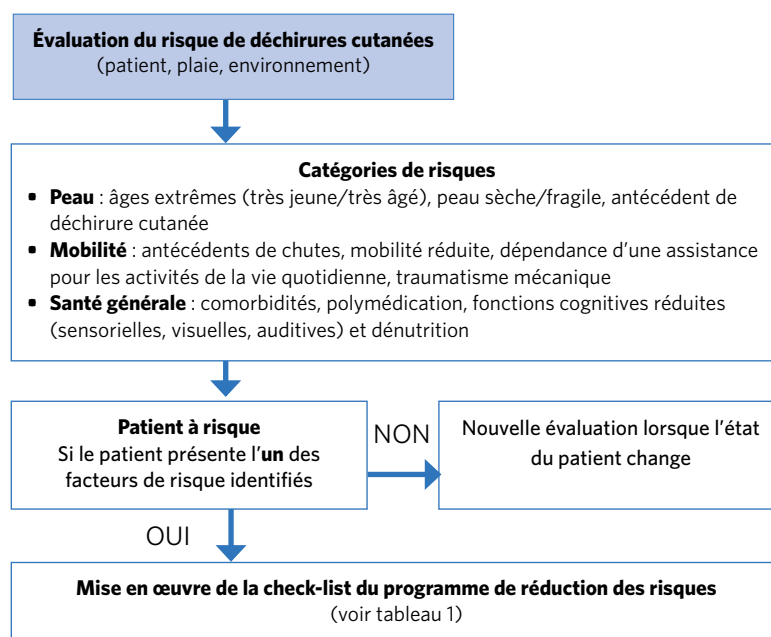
**Évaluation du risque de déchirures cutanées**
(patient, plaie, environnement)

**Catégories de risques**

- **Peau** : âges extrêmes (très jeune/très âgé), peau sèche/fragile, antécédent de déchirure cutanée
- **Mobilité** : antécédents de chutes, mobilité réduite, dépendance d'une assistance pour les activités de la vie quotidienne, traumatisme mécanique
- **Santé générale** : comorbidités, polymédication, fonctions cognitives réduites (sensorielles, visuelles, auditives) et dénutrition

**Patient à risque**
Si le patient présente l'**un** des facteurs de risque identifiés

NON

Nouvelle évaluation lorsque l'état du patient change

OUI

**Mise en œuvre de la check-list du programme de réduction des risques**
(voir tableau 1)